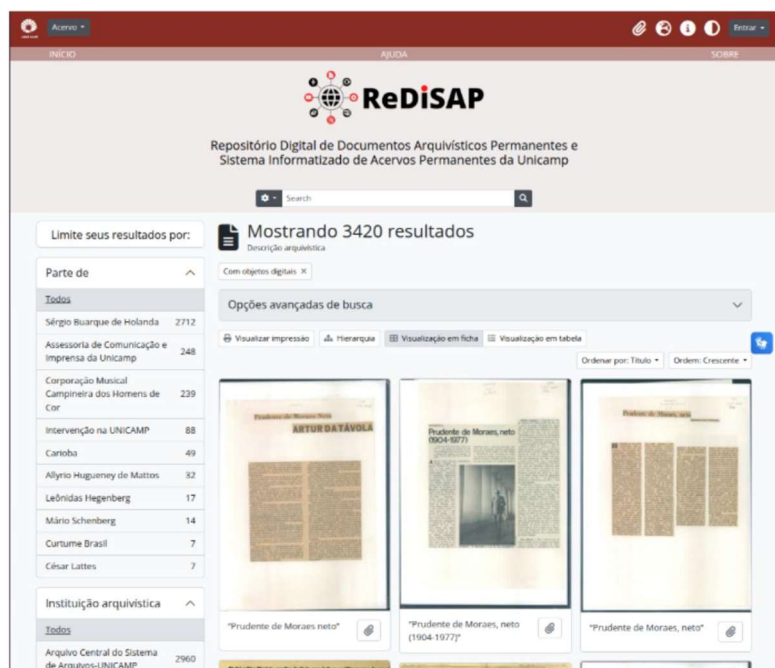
Acervo ▾

Entrar ▾

INÍCIO

AJUDA

SOBRE

ReDiSAP

Repositório Digital de Documentos Arquivísticos Permanentes e Sistema Informatizado de Acervos Permanentes da Unicamp

Search

Limite seus resultados por:

Parte de

Todos

| | |
|---|---|
| Sérgio Buarque de Holanda | 2712 |
| Assessoria de Comunicação e Imprensa da Unicamp | 248 |
| Corporação Musical Campineira dos Homens de Cor | 239 |
| Intervenção na UNICAMP | 88 |
| Carioba | 49 |
| Allyrio Hugueney de Mattos | 32 |
| Leônidas Hegenberg | 17 |
| Mário Schenberg | 14 |
| Curtume Brasil | 7 |
| César Lattes | 7 |

Instituição arquivística

Todos

| | |
|---|---|
| Arquivo Central do Sistema de Arquivos-UNICAMP | 2960 |

Mostrando 3420 resultados

Descrição arquivística

Com objetos digitais ×

Opções avançadas de busca

Visualizar impressão

Hierarquia

Visualização em ficha

Visualização em tabela

Ordenar por: Título ▾

Ordem: Crescente ▾

Prudente de Moraes Neto

ARTUR DA TÁVOLA

Prudente de Moraes, neto (1904-1977)

Prudente de Moraes, neto

"Prudente de Moraes neto"

"Prudente de Moraes, neto (1904-1977)"

"Prudente de Moraes, neto"